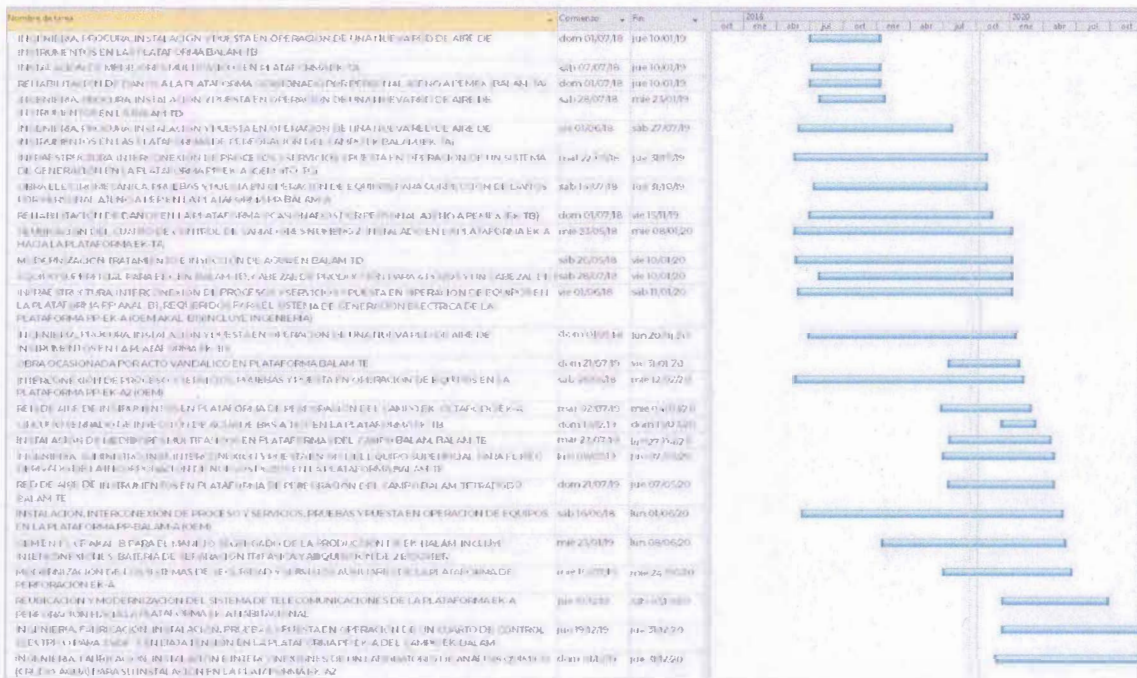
| Nombre de tarea | Comienzo | Fin |
|---|---|---|
| INGENIERIA, PROCURA, INSTALACION Y PUESTA EN OPERACION DE UNA NUEVA RED DE AIRE DE INSTRUMENTOS EN LA PLATAFORMA BALAM-TB | dom 01/07/18 | jue 10/01/19 |
| INSTALACION DE MEDI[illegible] EN LA PLATAFORMA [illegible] | sáb 07/07/18 | jue 10/01/19 |
| REHABILITACION DE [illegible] A LA PLATAFORMA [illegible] PERSONAL AJENO A PEMEX (BALAM-TA) | dom 01/07/18 | jue 10/01/19 |
| INGENIERIA, PROCURA, INSTALACION Y PUESTA EN OPERACION DE UNA NUEVA RED DE AIRE DE INSTRUMENTOS EN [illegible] BALAM TD | sáb 28/07/18 | mié 23/01/19 |
| INGENIERIA, PROCURA, INSTALACION Y PUESTA EN OPERACION DE UNA NUEVA RED DE AIRE DE INSTRUMENTOS EN LAS PLATAFORMAS DE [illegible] DEL CAMPO EK-BALAM (EK-TA) | vie 01/06/18 | sáb 27/07/19 |
| INFRAESTRUCTURA, INTERCONEXION DE PROCESOS Y SERVICIOS Y PUESTA EN OPERACION DE UN SISTEMA DE GENERACION EN LA PLATAFORMA PP-EK-A (OEM) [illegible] TG | mar 22/05/18 | jue 30/01/19 |
| OBRA ELECTROMECANICA, PRUEBAS Y PUESTA EN OPERACION DE EQUIPOS PARA SOLUCION DE LAVADO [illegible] PARA PERSONAL AJENO A PEMEX EN LA PLATAFORMA PP-BALAM-A | sáb 14/07/18 | jue 18/10/19 |
| REHABILITACION DE CANOPEN LA PLATAFORMA (CAN-BIAFO) PERSONAL AJENO A PEMEX (EK-TB) | dom 01/07/18 | vie 15/11/19 |
| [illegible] DEL CUARTO DE CONTROL DE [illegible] INSTALACION EN LA PLATAFORMA EK-A HACIA LA PLATAFORMA EK-TA | mar 22/05/18 | mié 08/01/20 |
| MODERNIZACION (TRATAMIENTO E INYECCION DE AGUA) EN BALAM TD | sáb 20/05/18 | vie 10/01/20 |
| EQUIPO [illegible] PARA EL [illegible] BALAM-TD, CABEZAL DE PRODUCCION PARA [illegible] Y EN CABEZAL DE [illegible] | sáb 28/07/18 | vie 10/01/20 |
| INFRAESTRUCTURA, INTERCONEXION DE PROCESOS Y SERVICIOS Y PUESTA EN OPERACION DE EQUIPOS EN LA PLATAFORMA PP-AKAL-B1, REQUERIDOS PARA EL SISTEMA DE GENERACION ELECTRICA DE LA PLATAFORMA PP-EK-A (OEM AKAL B1 INCLUYE INGENIERIA) | vie 01/06/18 | sáb 11/01/20 |
| INGENIERIA, PROCURA, INSTALACION Y PUESTA EN OPERACION DE UNA NUEVA RED DE AIRE DE INSTRUMENTOS EN LA PLATAFORMA EK-TB | dom 01/07/18 | lun 20/01/20 |
| OBRA OCASIONADA POR ACTO VANDALICO EN PLATAFORMA BALAM TE | dom 21/07/19 | vie 31/01/20 |
| INTERCONEXION DE PROCESOS Y SERVICIOS, PRUEBAS Y PUESTA EN OPERACION DE EQUIPOS EN LA PLATAFORMA PP-EK-A (OEM) | sáb 26/05/18 | mar 12/02/20 |
| RED DE AIRE DE INSTRUMENTOS EN PLATAFORMA DE PERFORACION DEL CAMPO EK OCTAPODE EK-A | mar 02/07/19 | mié 04/03/20 |
| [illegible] DE ACCESO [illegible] EN LA PLATAFORMA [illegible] TB | dom 18/12/19 | dom 15/03/20 |
| INSTALACION DE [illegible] EN PLATAFORMA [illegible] DEL CAMPO BALAM, BALAM TE | mar 23/07/19 | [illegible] |
| INGENIERIA, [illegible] DEL EQUIPO SUPERFICIAL PARA EL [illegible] EN LA PLATAFORMA BALAM TE | lun 08/07/19 | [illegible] |
| RED DE AIRE DE INSTRUMENTOS EN PLATAFORMA DE PERFORACION DEL CAMPO BALAM TETRAPODO BALAM TE | dom 21/07/19 | jue 07/05/20 |
| INSTALACION, INTERCONEXION DE PROCESOS Y SERVICIOS, PRUEBAS Y PUESTA EN OPERACION DE EQUIPOS EN LA PLATAFORMA PP-BALAM-A (OEM) | sáb 16/06/18 | lun 01/06/20 |
| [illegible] PARA EL MANEJO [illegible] DE LA PRODUCCION DE EK-BALAM, INCLUYE INTERCONEXIONES, BATERIA DE SEPARACION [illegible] Y ADQUISICION DE 2 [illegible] | mié 23/01/19 | lun 08/06/20 |
| MODERNIZACION DE LOS SISTEMAS DE SEGURIDAD Y SERVICIOS AUXILIARES DE LA PLATAFORMA DE PERFORACION EK-A | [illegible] | mié 24/06/20 |
| REUBICACION Y MODERNIZACION DEL SISTEMA DE TELECOMUNICACIONES DE LA PLATAFORMA EK-A PERFORACION HACIA LA PLATAFORMA EK-A HABITACIONAL | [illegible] | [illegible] |
| INGENIERIA, FABRICACION, INSTALACION, PRUEBAS Y PUESTA EN OPERACION DE UN CUARTO DE CONTROL ELECTRICO PARA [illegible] EN LA PLATAFORMA PP-EK-A DEL CAMPO EK-BALAM | jue 19/12/19 | jue 31/12/20 |
| INGENIERIA, FABRICACION, INSTALACION E INTERCONEXION DE UN LABORATORIO DE ANALISIS QUIMICOS (CRUDO AGUA) PARA SU INSTALACION EN LA PLATAFORMA EK-A2 | dom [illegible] | jue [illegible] |

2018 2020
oct ene abr jul oct ene abr jul oct ene abr jul oct